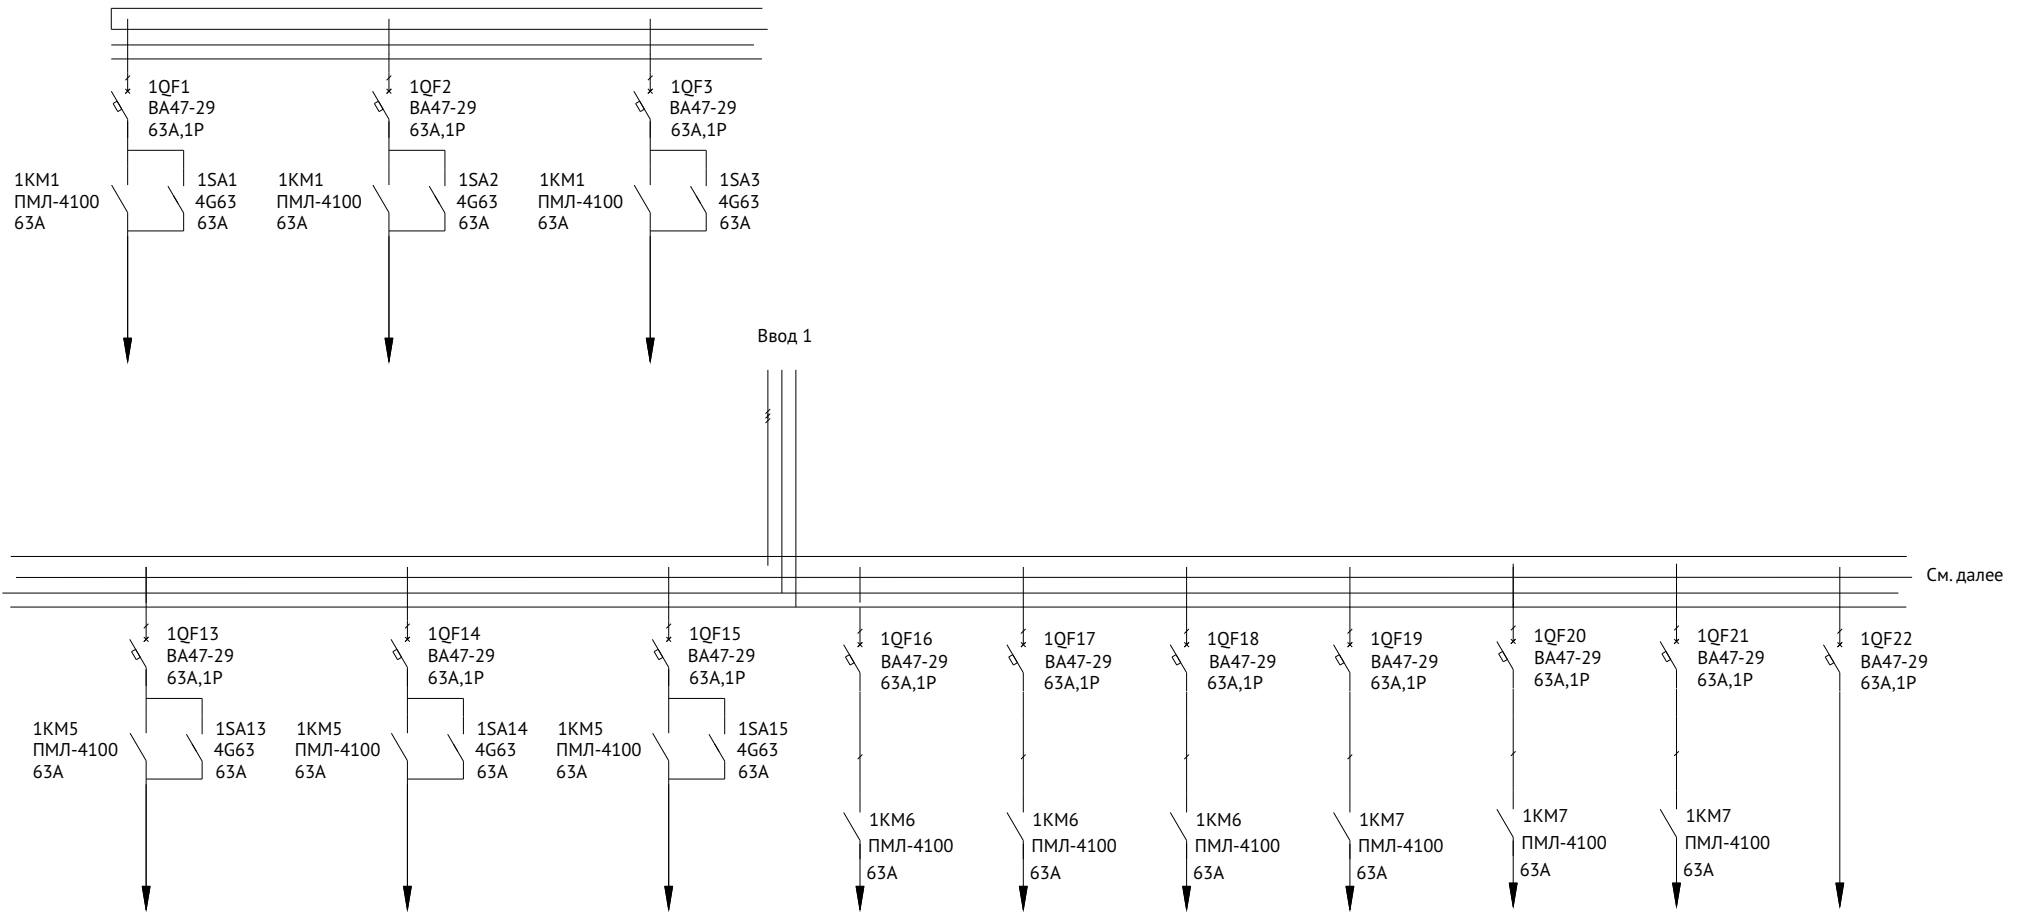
1QF1
ВА47-29
63А,1Р

1KM1
ПМЛ-4100
63А

1SA1
4G63
63А

1QF2
ВА47-29
63А,1Р

1KM1
ПМЛ-4100
63А

1SA2
4G63
63А

1QF3
ВА47-29
63А,1Р

1KM1
ПМЛ-4100
63А

1SA3
4G63
63А

Ввод 1

См. далее

1QF13
ВА47-29
63А,1Р

1KM5
ПМЛ-4100
63А

1SA13
4G63
63А

1QF14
ВА47-29
63А,1Р

1KM5
ПМЛ-4100
63А

1SA14
4G63
63А

1QF15
ВА47-29
63А,1Р

1KM5
ПМЛ-4100
63А

1SA15
4G63
63А

1QF16
ВА47-29
63А,1Р

1KM6
ПМЛ-4100
63А

1QF17
ВА47-29
63А,1Р

1KM6
ПМЛ-4100
63А

1QF18
ВА47-29
63А,1Р

1KM6
ПМЛ-4100
63А

1QF19
ВА47-29
63А,1Р

1KM7
ПМЛ-4100
63А

1QF20
ВА47-29
63А,1Р

1KM7
ПМЛ-4100
63А

1QF21
ВА47-29
63А,1Р

1KM7
ПМЛ-4100
63А

1QF22
ВА47-29
63А,1Р